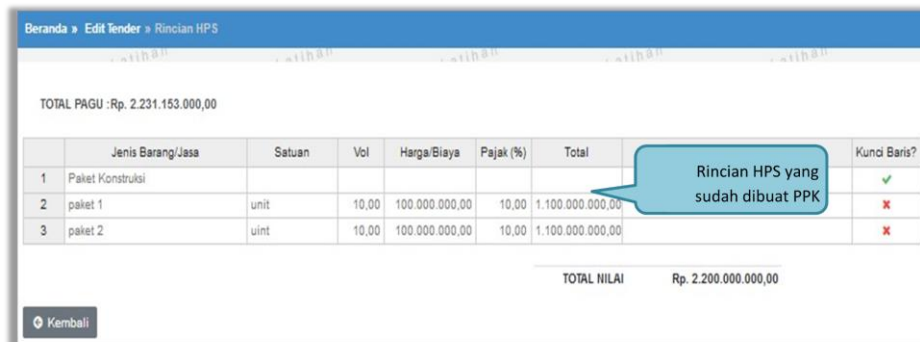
Beranda » Edit Tender » Rincian HPS

latihan latihan latihan latihan latihan

TOTAL PAGU :Rp. 2.231.153.000,00

| | Jenis Barang/Jasa | Satuan | Vol | Harga/Biaya | Pajak (%) | Total | | Kunci Baris? |
|---|---|---|---|---|---|---|---|---|
| 1 | Paket Konstruksi | | | | | | | ✓ |
| 2 | paket 1 | unit | 10,00 | 100.000.000,00 | 10,00 | 1.100.000.000,00 | | ✗ |
| 3 | paket 2 | uint | 10,00 | 100.000.000,00 | 10,00 | 1.100.000.000,00 | | ✗ |

Rincian HPS yang sudah dibuat PPK

TOTAL NILAI Rp. 2.200.000.000,00

Kembali